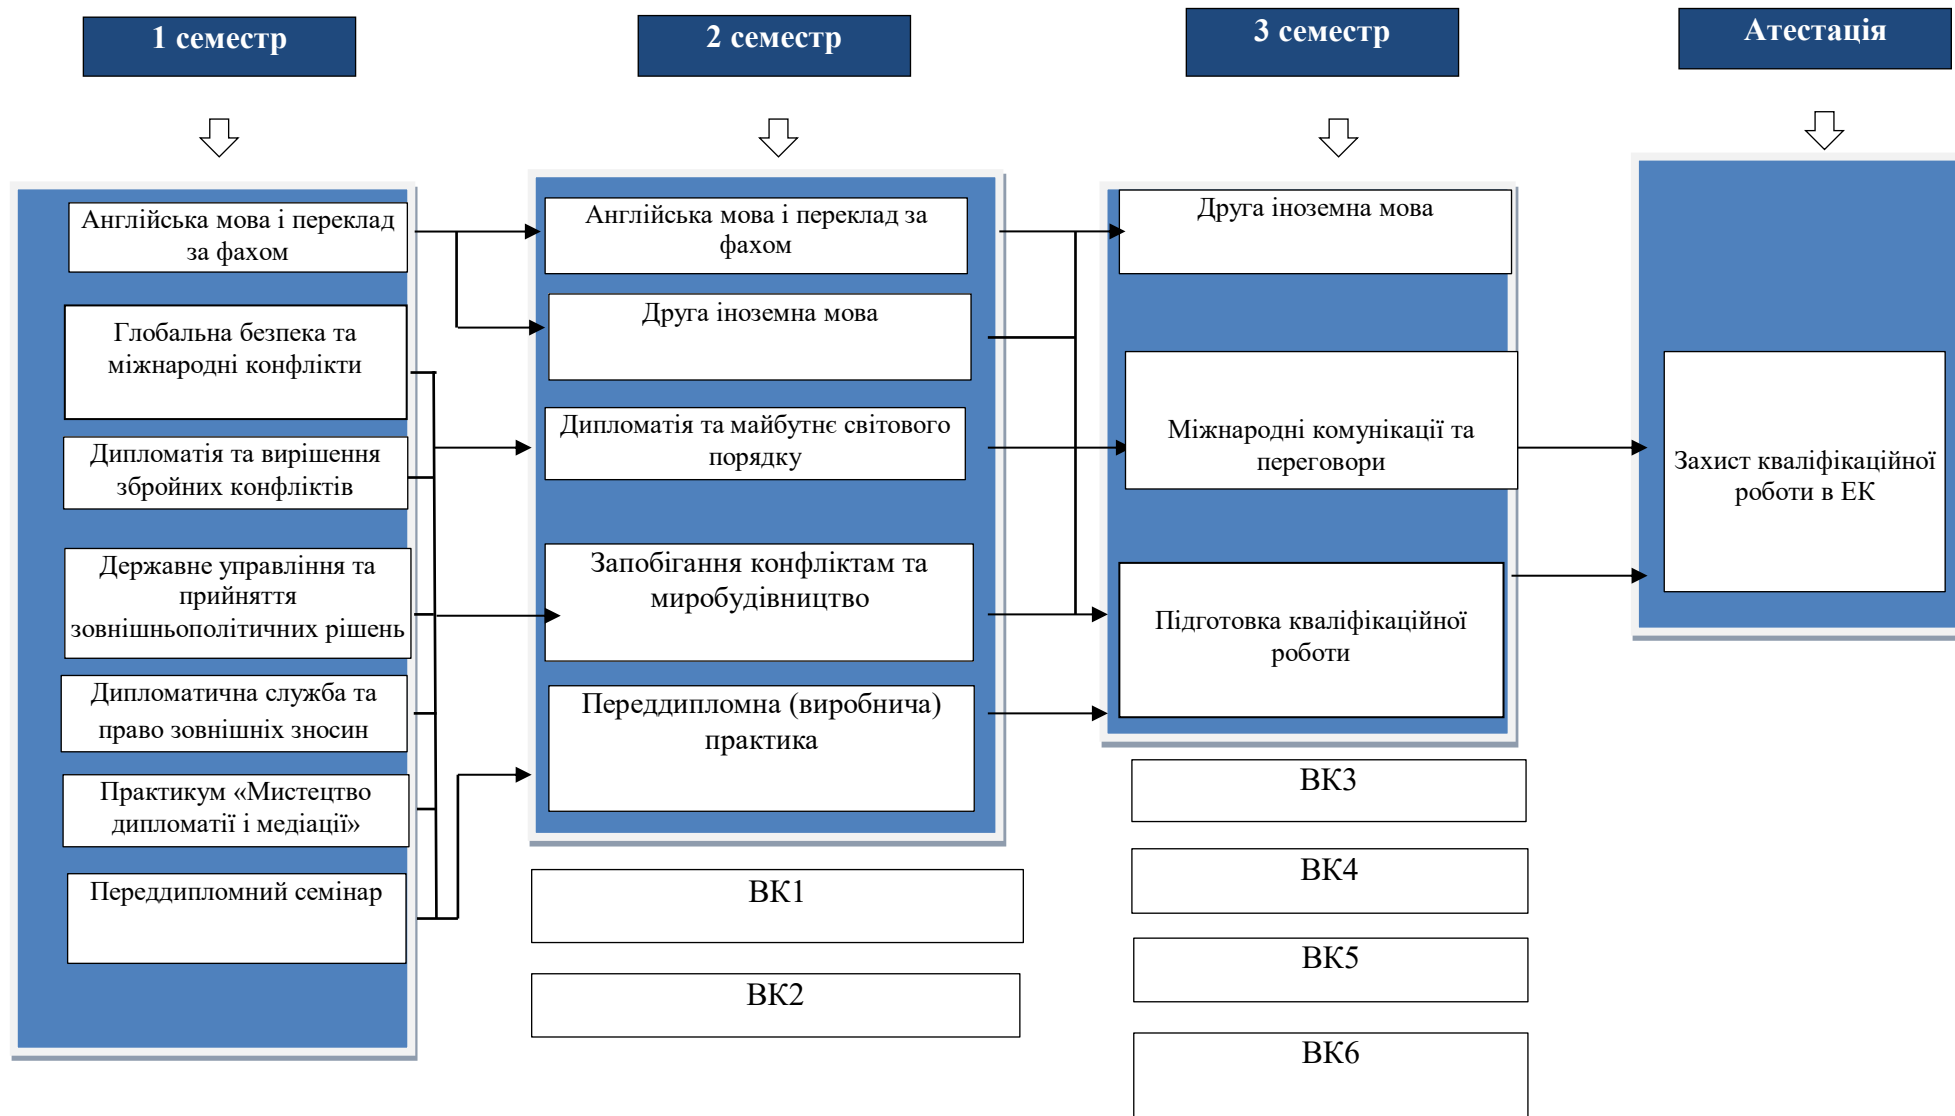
1 семестр

2 семестр

3 семестр

Атестація

Англійська мова і переклад за фахом

Глобальна безпека та міжнародні конфлікти

Дипломатія та вирішення збройних конфліктів

Державне управління та прийняття зовнішньополітичних рішень

Дипломатична служба та право зовнішні зносин

Практикум «Мистецтво дипломатії і медіації»

Переддипломний семінар

Англійська мова і переклад за фахом

Друга іноземна мова

Дипломатія та майбутнє світового порядку

Запобігання конфліктам та миробудівництво

Переддипломна (виробнича) практика

ВК1

ВК2

Друга іноземна мова

Міжнародні комунікації та переговори

Підготовка кваліфікаційної роботи

ВК3

ВК4

ВК5

ВК6

Захист кваліфікаційної роботи в ЕК